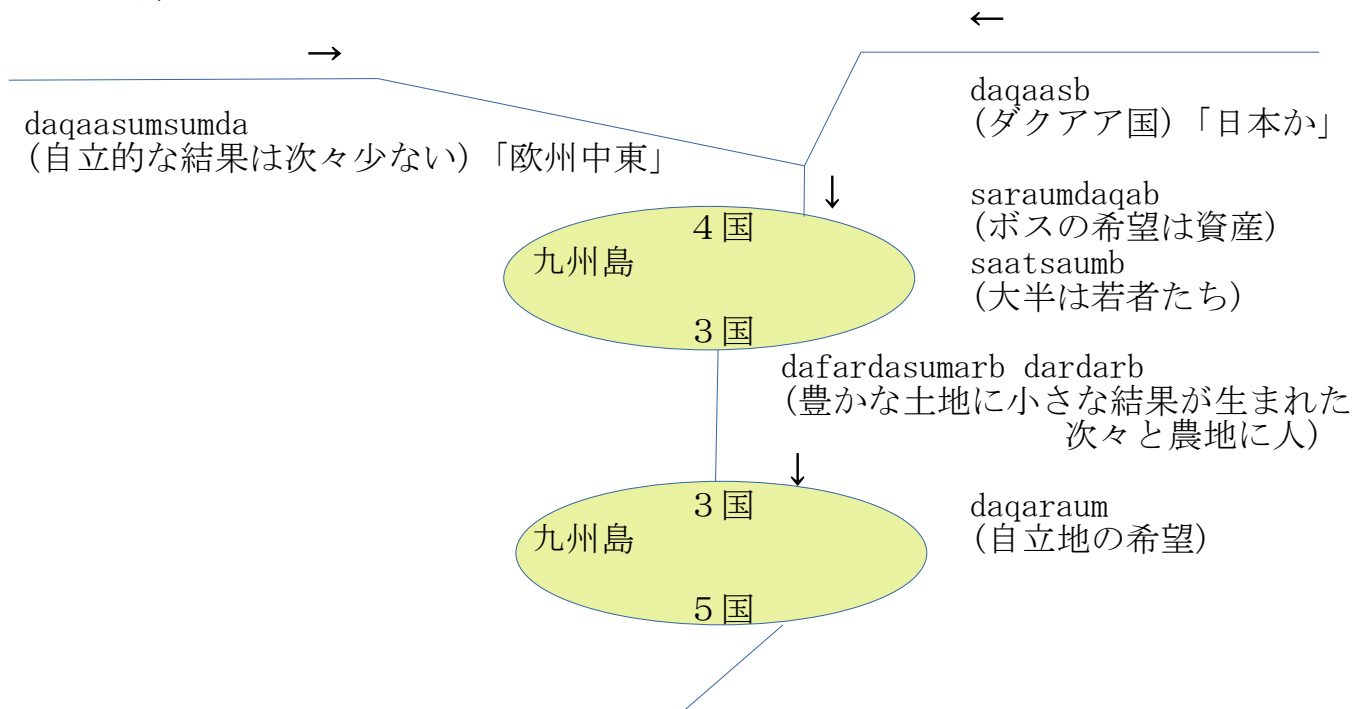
←

→

daqaasb
(ダクアア国)「日本か」

daqaasumsumda
(自立的な結果は次々少ない)「欧州中東」

↓

saraumdaqab
(ボスの希望は資産)

4国
九州島
3国

saatsaumb
(大半は若者たち)

dafardasumarb dardarb
(豊かな土地に小さな結果が生まれた
次々と農地に人)

↓

3国
九州島
5国

daqaraum
(自立地の希望)